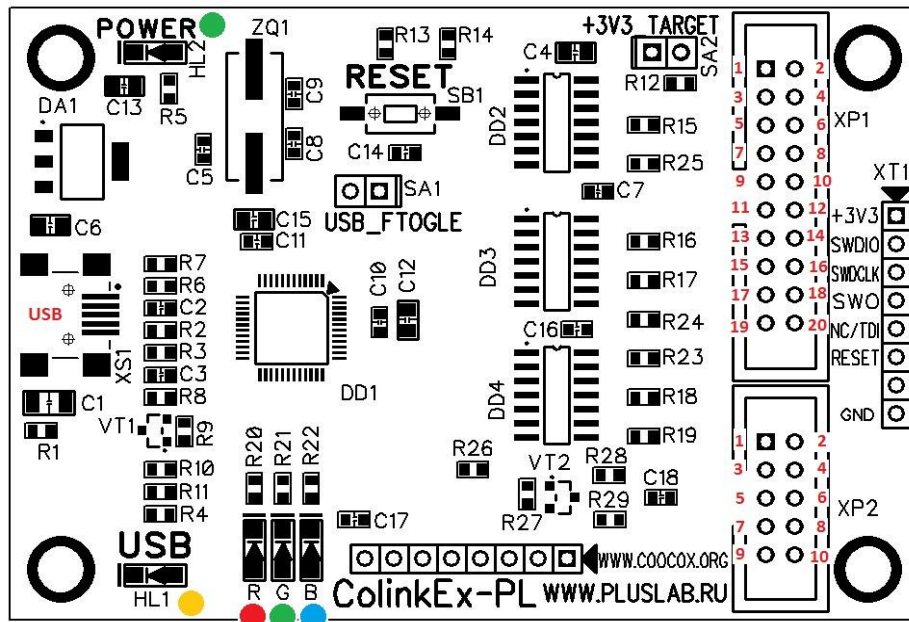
POWER
HL2
ZQ1
R13
R14
+3V3 TARGET
SA2
C4
R12
RESET
SB1
DA1
C13
R5
C9
C8
C5
C14
DD2
R15
R25
C7
SA1
USB_FTOGLE
C6
C15
C11
XP1
1 2
3 4
5 6
7 8
9 10
11 12
13 14
15 16
17 18
19 20
XT1
+3V3
SWDIO
SWDCLK
SWO
NC/TDI
RESET
GND
R7
R6
C2
R2
R3
C3
R8
USB
XS1
C10
C12
DD3
R16
R17
R24
R23
R18
R19
C16
DD4
DD1
C1
R1
VT1
R9
R10
R11
R4
R20
R21
R22
R26
R28
VT2
C18
R29
R27
C17
XP2
1 2
3 4
5 6
7 8
9 10
USB
HL1
R G B
WWW.COOCOX.ORG
ColinkEx-PL
WWW.PLUSLAB.RU